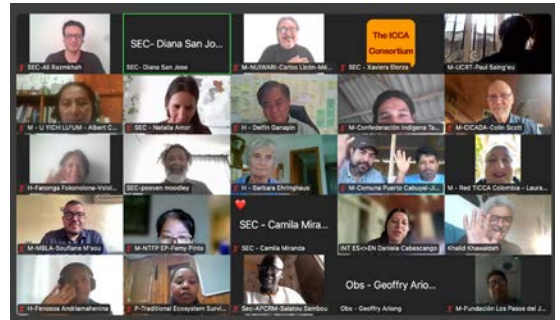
SEC- Ali Razmkhah
SEC- Diana San Jo...
SEC- Diana San Jose
M-NUWARI-Carlos Licón-Mi...
The ICCA Consortium
SEC - Xaviera Elorza
M-UCRT-Paul Saing'eu
M - U YICH LU'UM - Albert C...
SEC - Natalia Amor
H - Delfin Ganapin
M-Confederación Indígena Ta...
M-CICADA-Colin Scott
H-Fenonga Fokonolona-Volo...
SEC-poovan moodley
H - Barbara Ehringhaus
M-Comuna Puerto Cabuyal-Ji...
M - Red TICCA Colombia - Laura...
M-MBLA-Soufiane M'sou
M-NTFP EP-Femy Pinto
SEC - Camila Mira...
SEC - Camila Miranda
INT ES<>EN Daniela Cabascango
Khalid Khawaldeh
H-Fenoase Andriamaherina
P-Traditional Ecosystem Survi...
SEC-APCRM-Salatou Sambou
Obs - Geoffry Ario...
Obs - Geoffry Arlong
M-Fundación Los Pasos del J...